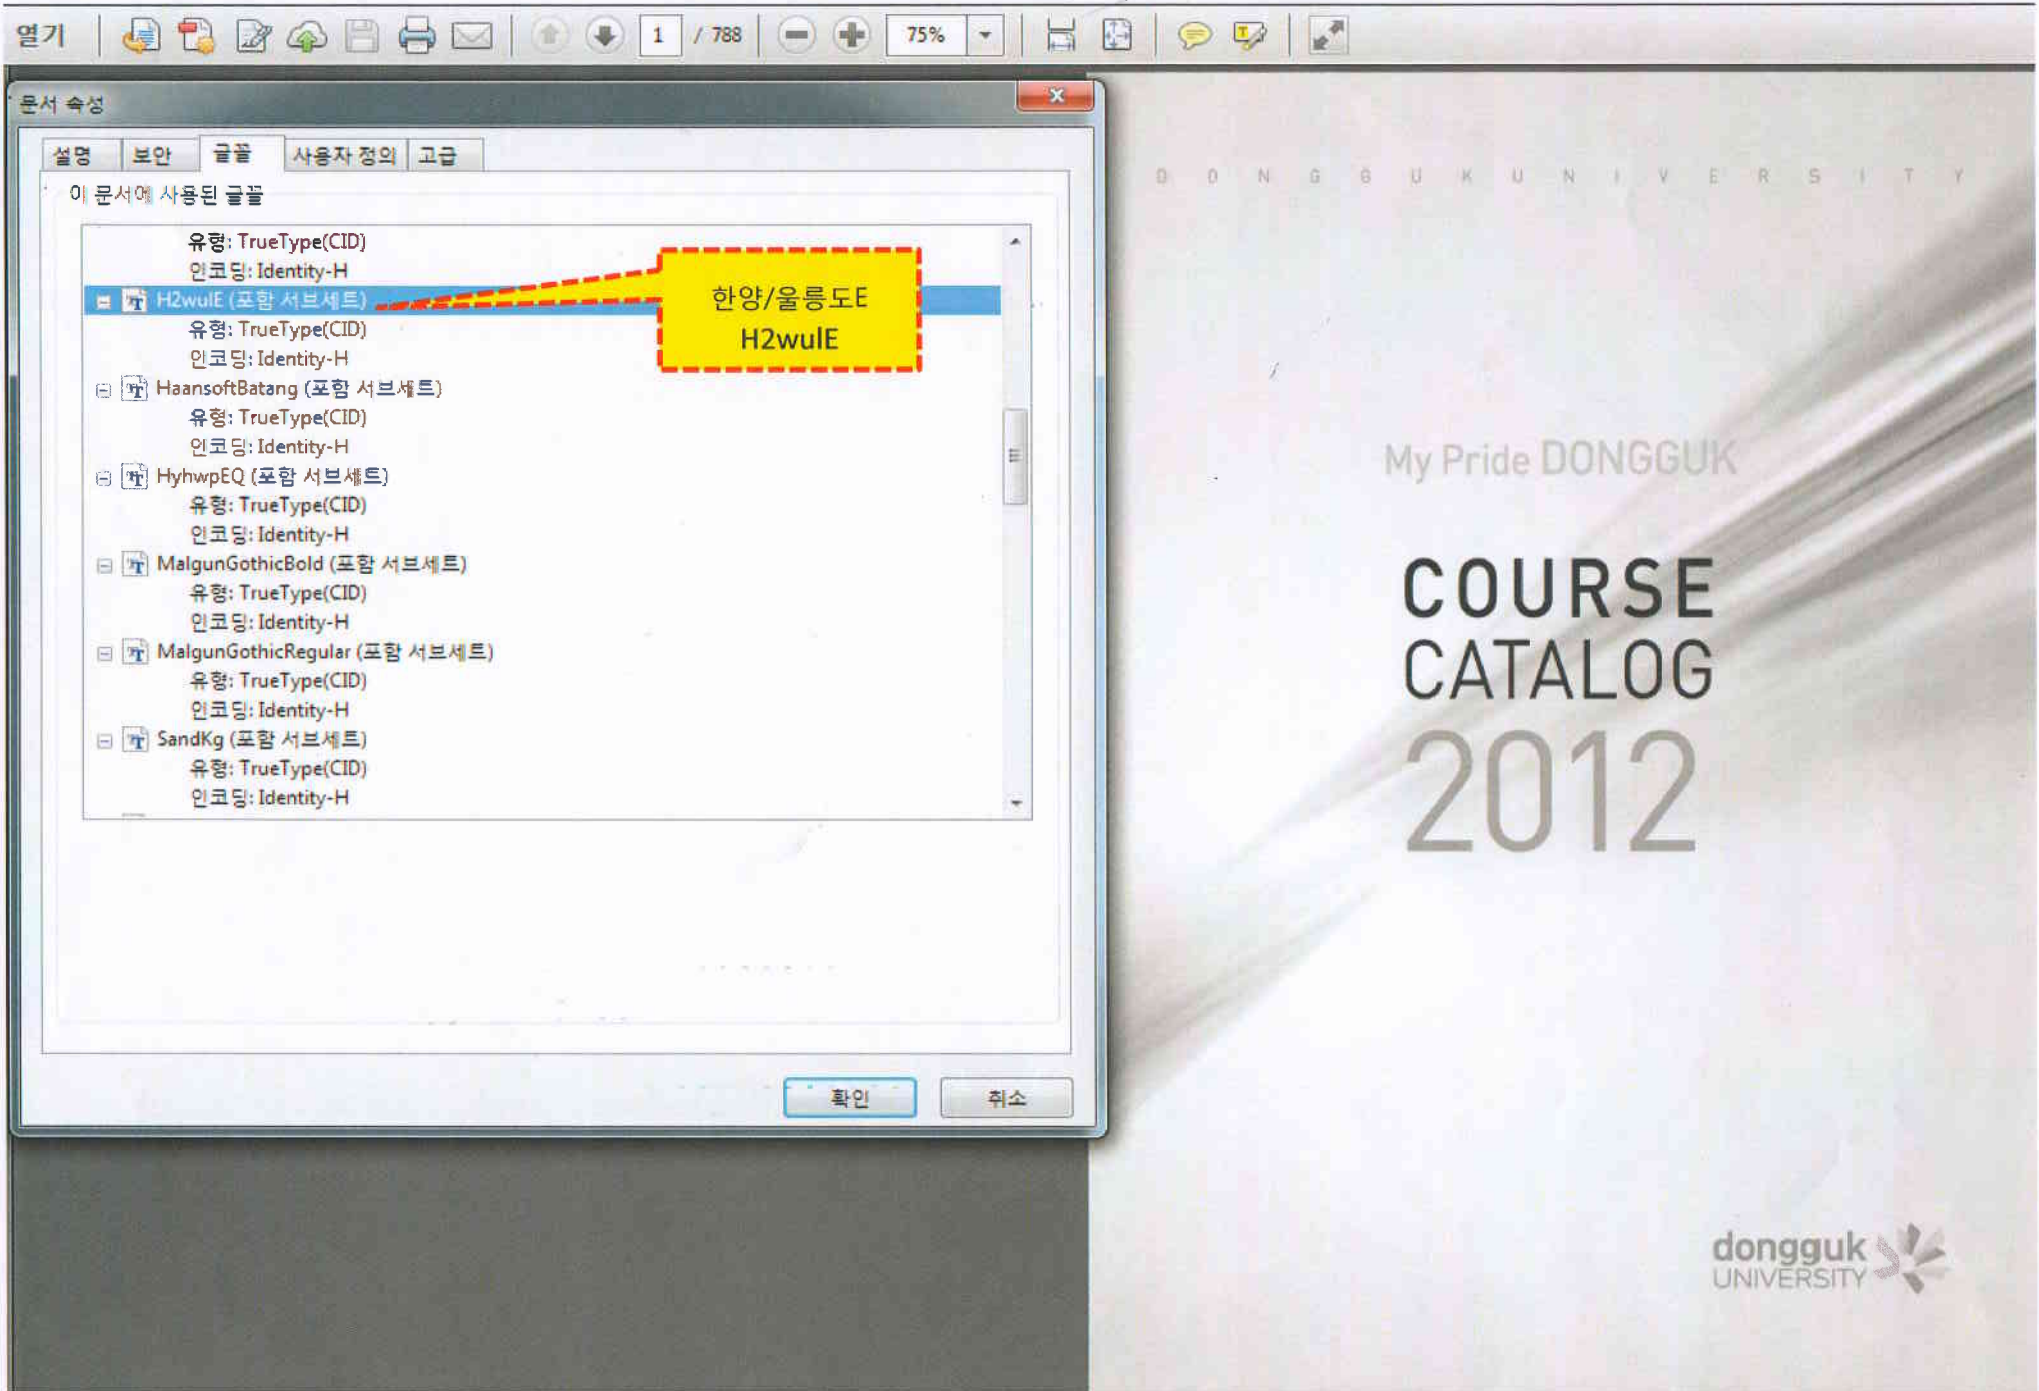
열기 1 / 788 75%

문서 속성

설명 | 보안 | 글꼴 | 사용자 정의 | 고급

이 문서에 사용된 글꼴

유형: TrueType(CID)
인코딩: Identity-H
H2wulE (포함 서브세트)
유형: TrueType(CID)
인코딩: Identity-H
HaansoftBatang (포함 서브세트)
유형: TrueType(CID)
인코딩: Identity-H
HyhwpEQ (포함 서브세트)
유형: TrueType(CID)
인코딩: Identity-H
MalgunGothicBold (포함 서브세트)
유형: TrueType(CID)
인코딩: Identity-H
MalgunGothicRegular (포함 서브세트)
유형: TrueType(CID)
인코딩: Identity-H
SandKg (포함 서브세트)
유형: TrueType(CID)
인코딩: Identity-H

한양/울릉도E
H2wulE

확인 취소

D O N G G U K U N I V E R S I T Y

My Pride DONGGUK

COURSE
CATALOG
2012

dongguk
UNIVERSITY